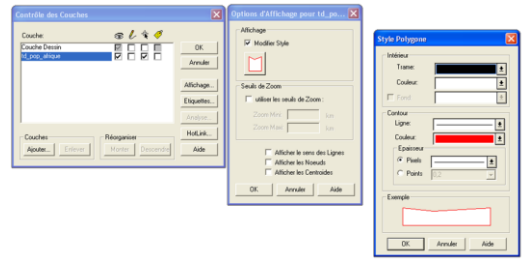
Contrôle des Couches

Couche:
Couche Dessin
td_pop_afrique

OK
Annuler
Affichage...
Etiquettes...
Analyse...
HotLink...
Aide

Couches
Ajouter...
Enlever

Réorganiser
Monter
Descendre

Options d'Affichage pour td_po...

Affichage
Modifier Style

Seuils de Zoom
utiliser les seuils de Zoom :
Zoom Mini : km
Zoom Maxi : km

Afficher le sens des Lignes
Afficher les Noeuds
Afficher les Centroïdes

OK
Annuler
Aide

Style Polygone

Intérieur
Trame:
Couleur:
Fond

Contour
Ligne:
Couleur:
Epaisseur
Pixels
Points
1.2

Exemple

OK
Annuler
Aide